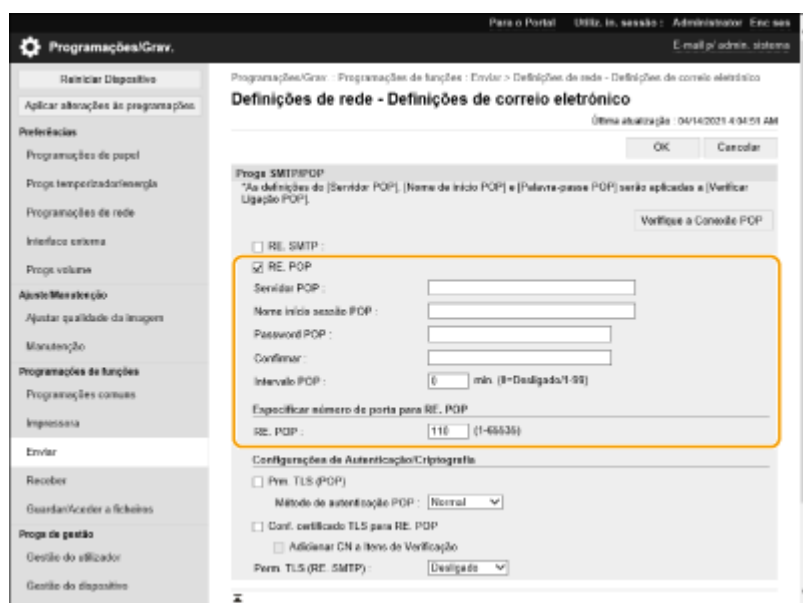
Para o Portal Utiliz. in. sessão : Administrator Enc ses

Programações/Grav.

E-mail p/ admin. sistema

Reiniciar Dispositivo

Aplicar alterações às programações

Preferências

Programações de papel

Progs temporizador/energia

Programações de rede

Interface externa

Progs volume

Ajuste/Manutenção

Ajustar qualidade da imagem

Manutenção

Programações de funções

Programações comuns

Impressora

Enviar

Receber

Guardar/Aceder a ficheiros

Progs de gestão

Gestão do utilizador

Gestão do dispositivo

Programações/Grav. : Programações de funções : Enviar > Definições de rede - Definições de correio eletrónico

Definições de rede - Definições de correio eletrónico

Última atualização : 04/14/2021 4:04:51 AM

OK Cancelar

Progs SMTP/POP

*As definições do [Servidor POP], [Nome de início POP] e [Palavra-passe POP] serão aplicadas a [Verificar Ligação POP].

Verifique a Conexão POP

RE. SMTP :

RE. POP

Servidor POP :

Nome início sessão POP :

Password POP :

Confirmar :

Intervalo POP : 0 min. (0=Desligado/1-99)

Especificar número de porta para RE. POP

RE. POP : 110 (1-65535)

Configurações de Autenticação/Criptografia

Prm. TLS (POP)

Método de autenticação POP : Normal

Conf. certificado TLS para RE. POP

Adicionar CN a itens de Verificação

Perm. TLS (RE. SMTP) : Desligado